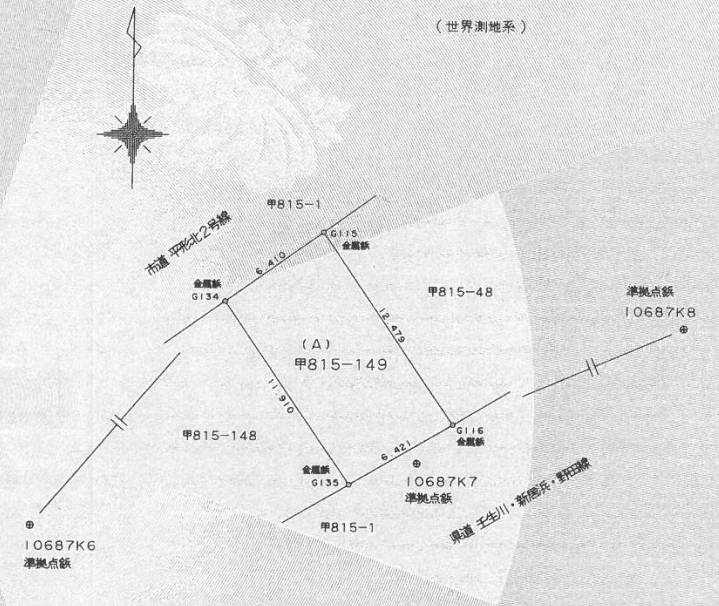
（世界測地系）

甲815－1

市道 平形北2号線

G115
金属鋲

6.410

金属鋲
G134

甲815－48

12.479

準拠点鋲
10687K8

（A）
甲815－149

11.910

甲815－148

G116
金属鋲

6.421

金属鋲
G135

10687K7
準拠点鋲

甲815－1

県道 壬生川・新居浜・野田線

10687K6
準拠点鋲